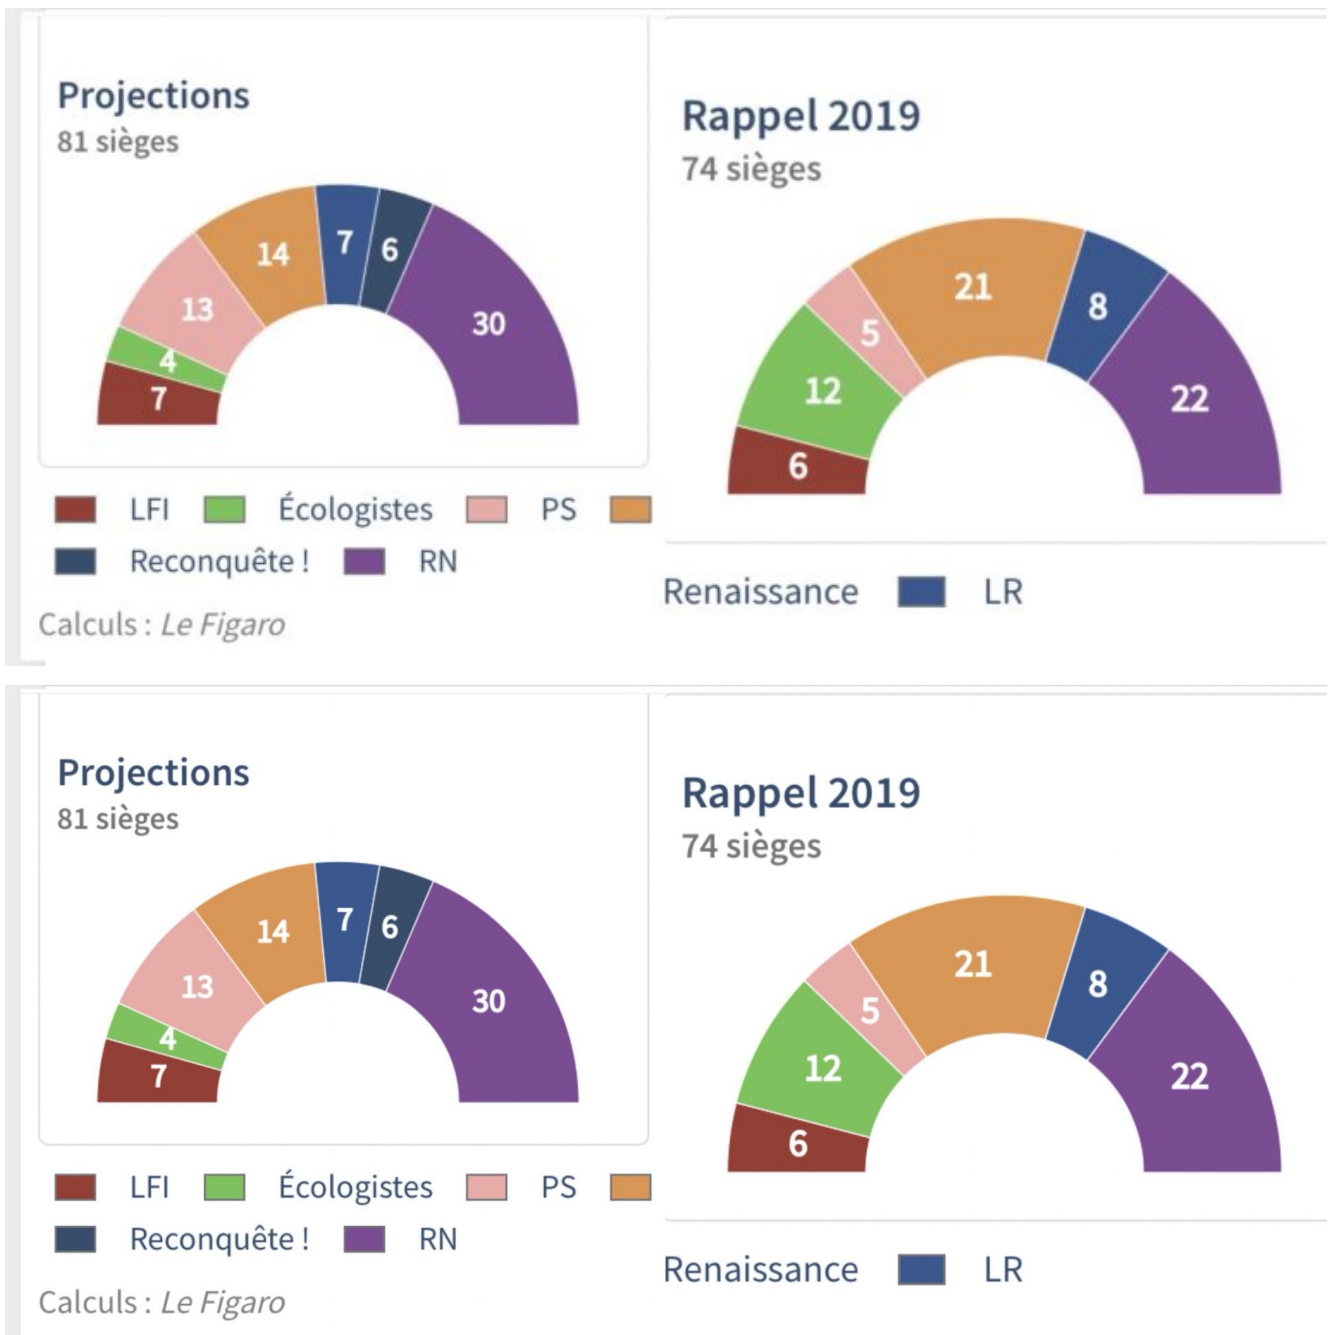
Projections
81 sièges

7, 4, 13, 14, 7, 6, 30

LFI Écologistes PS

Reconquête ! RN

Calculs : Le Figaro

Rappel 2019
74 sièges

6, 12, 5, 21, 8, 22

Renaissance LR

Projections
81 sièges

7, 4, 13, 14, 7, 6, 30

LFI Écologistes PS

Reconquête ! RN

Calculs : Le Figaro

Rappel 2019
74 sièges

6, 12, 5, 21, 8, 22

Renaissance LR